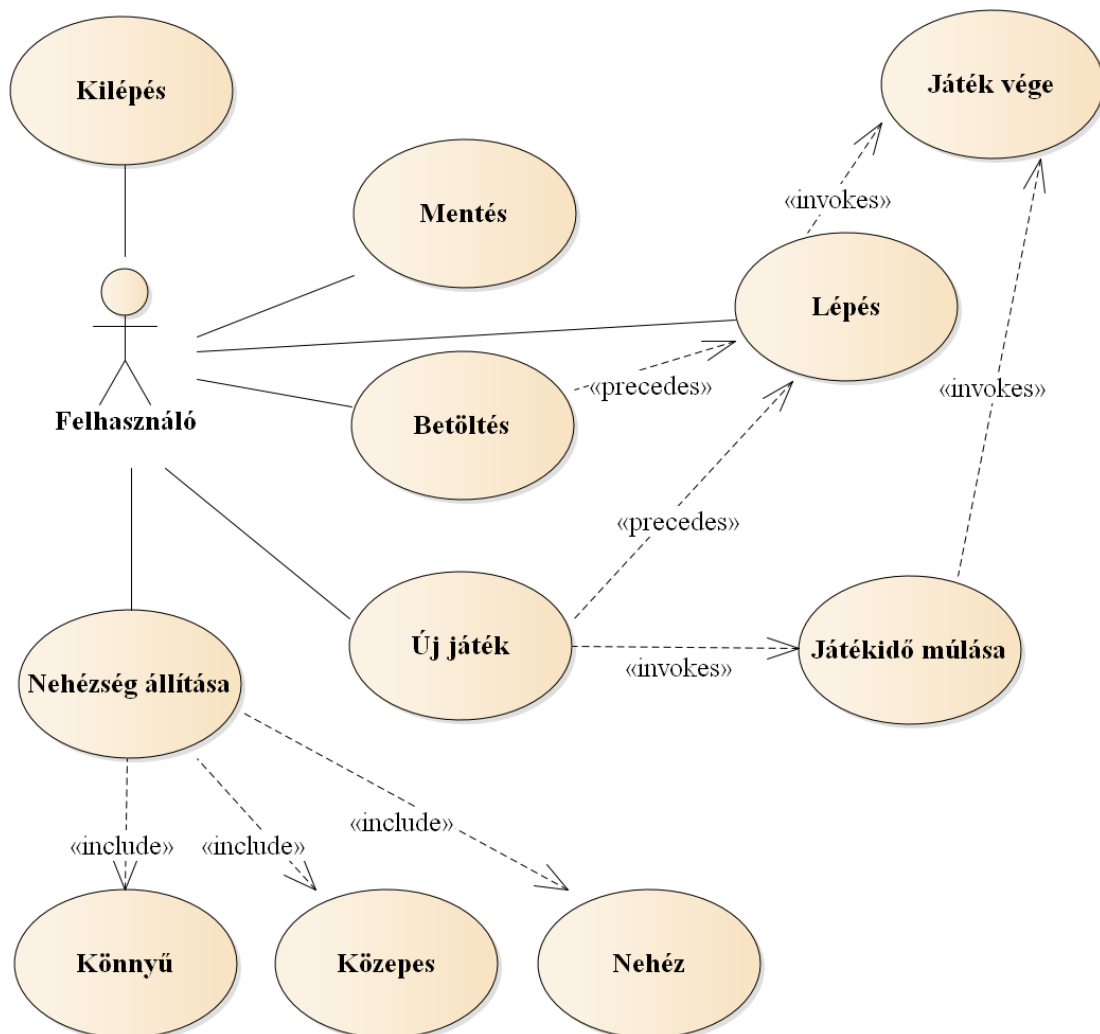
Kilépés

Játék vége

«invokes»

Mentés

Lépés

Felhasználó

«precedes»

Betöltés

«invokes»

«precedes»

Új játék

Játékidő múlása

«invokes»

Nehézség állítása

«include»

«include»

«include»

Könnyű

Közepes

Nehéz